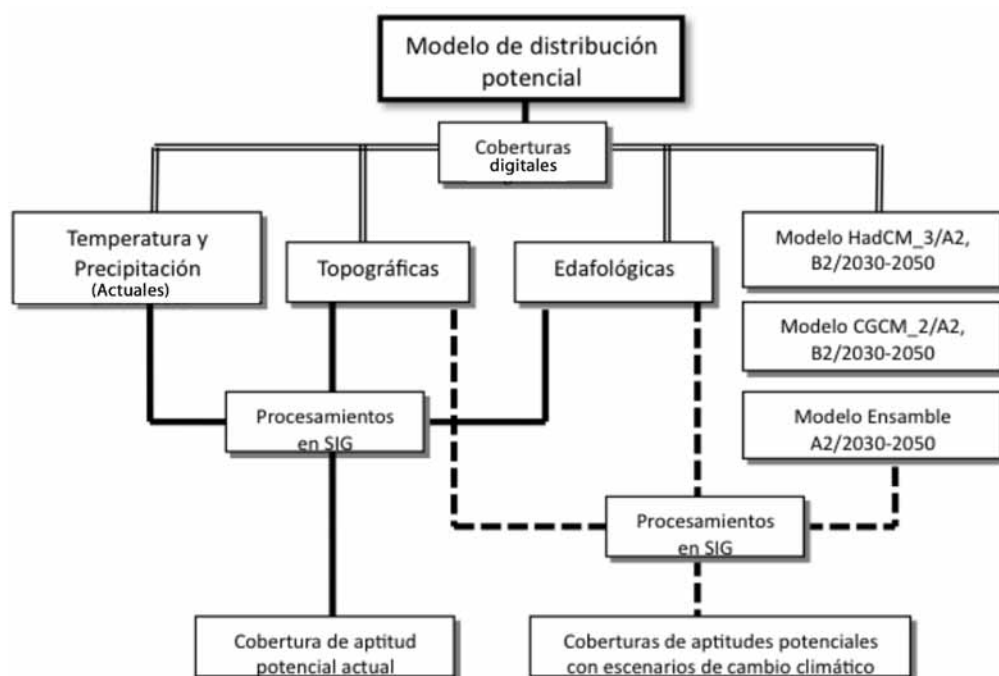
Modelo de distribución potencial

Coberturas digitales

Temperatura y Precipitación (Actuales)

Topográficas

Edafológicas

Modelo HadCM_3/A2, B2/2030-2050

Modelo CGCM_2/A2, B2/2030-2050

Modelo Ensamble A2/2030-2050

Procesamientos en SIG

Procesamientos en SIG

Cobertura de aptitud potencial actual

Coberturas de aptitudes potenciales con escenarios de cambio climático